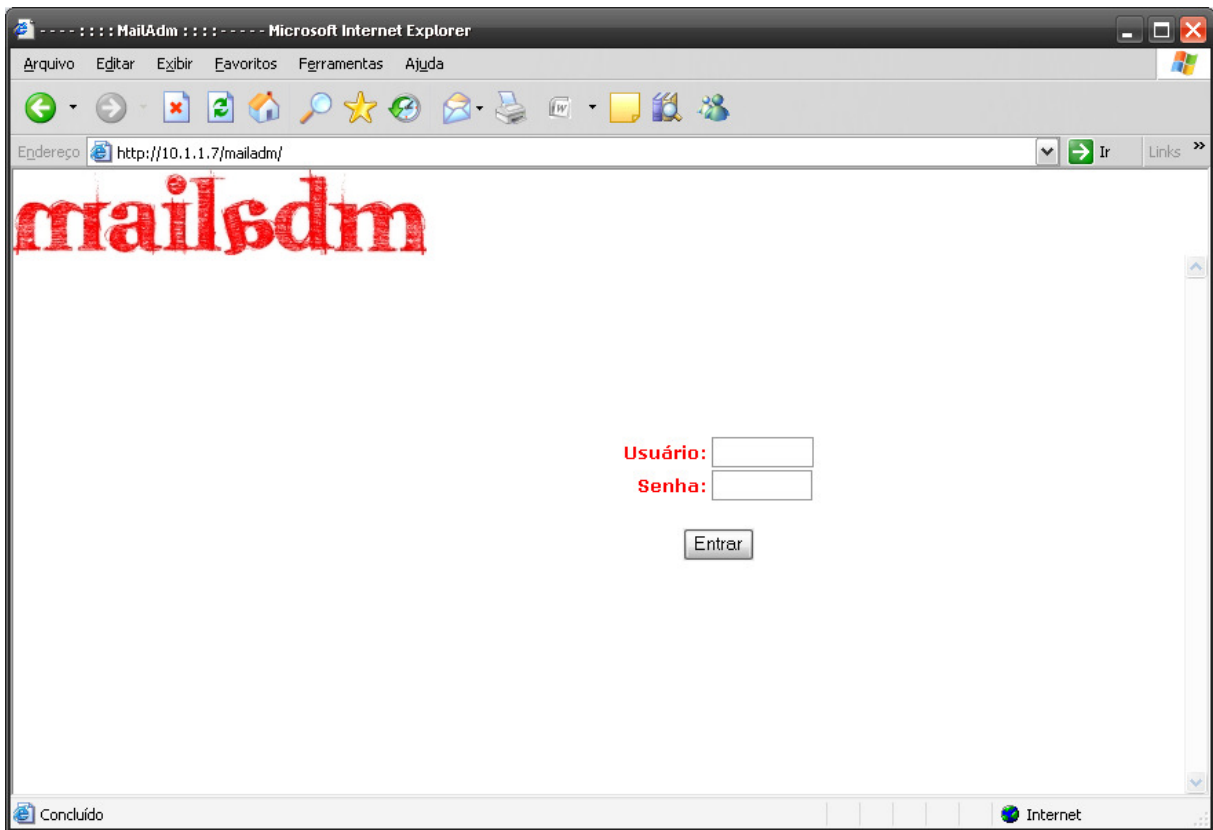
- - - - : : : : MailAdm : : : : - - - - - Microsoft Internet Explorer

Arquivo Editar Exibir Favoritos Ferramentas Ajuda

Endereço http://10.1.1.7/mailadm/ Ir Links »

mailadm

Usuário:
Senha:

Entrar

Concluído Internet